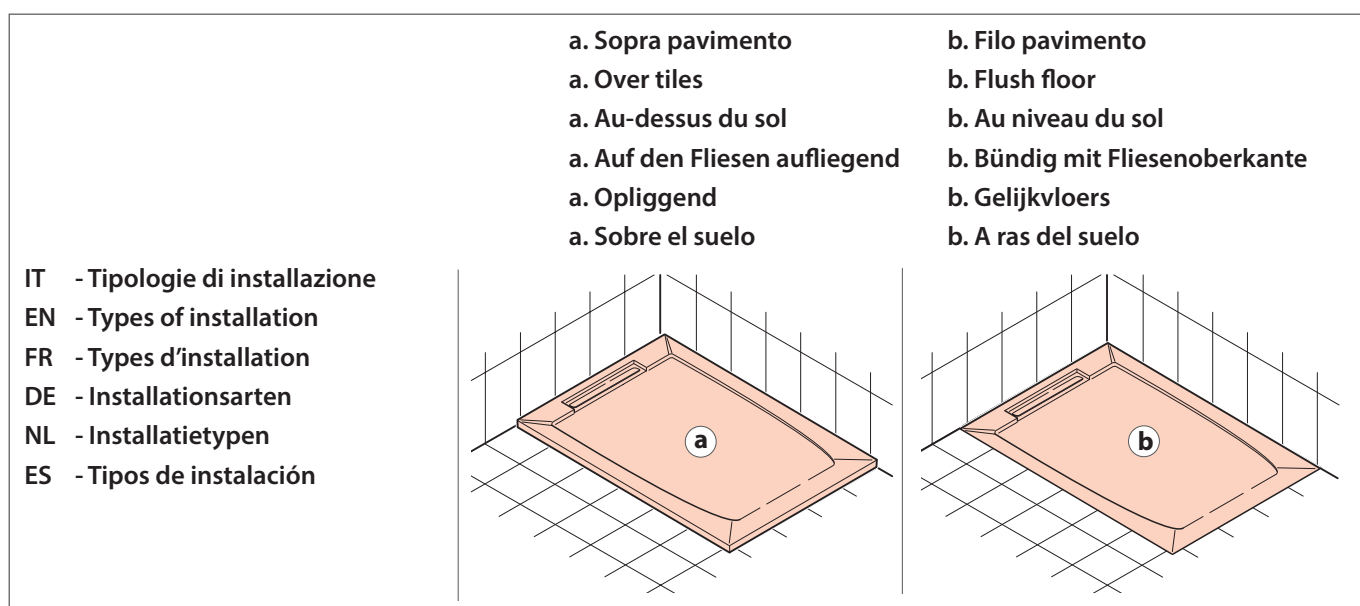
a. Sopra pavimento
a. Over tiles
a. Au-dessus du sol
a. Auf den Fliesen aufliegend
a. Opliggend
a. Sobre el suelo

b. Filo pavimento
b. Flush floor
b. Au niveau du sol
b. Bündig mit Fliesenoberkante
b. Gelijkvloers
b. A ras del suelo

IT - Tipologie di installazione
EN - Types of installation
FR - Types d'installation
DE - Installationsarten
NL - Installatietypen
ES - Tipos de instalación

a

b